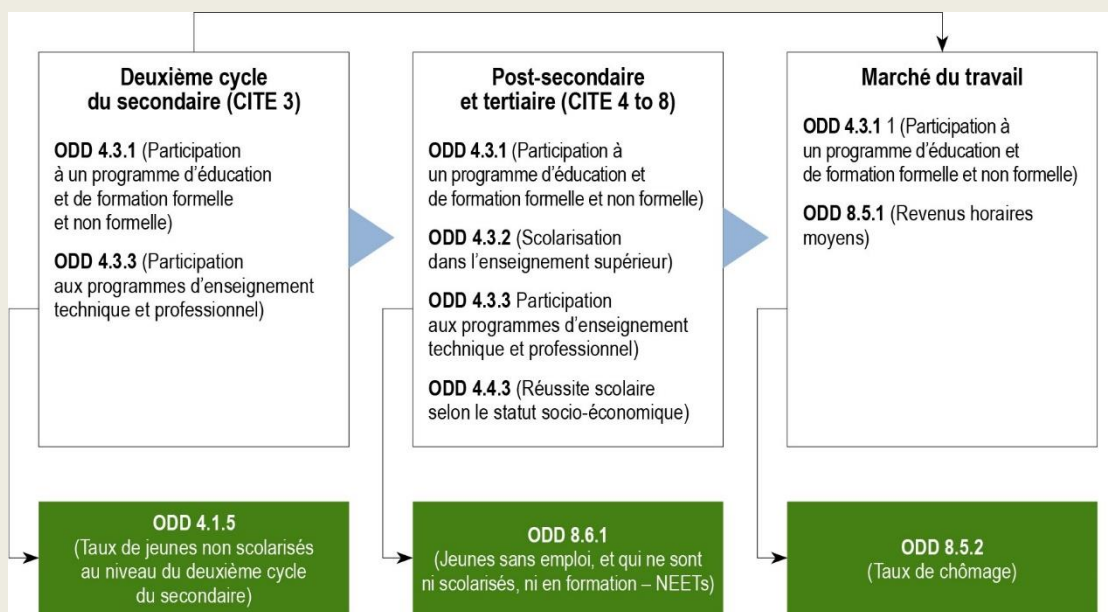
Deuxième cycle du secondaire (CITE 3)

ODD 4.3.1 (Participation à un programme d'éducation et de formation formelle et non formelle)

ODD 4.3.3 (Participation aux programmes d'enseignement technique et professionnel)

Post-secondaire et tertiaire (CITE 4 to 8)

ODD 4.3.1 (Participation à un programme d'éducation et de formation formelle et non formelle)

ODD 4.3.2 (Scolarisation dans l'enseignement supérieur)

ODD 4.3.3 Participation aux programmes d'enseignement technique et professionnel)

ODD 4.4.3 (Réussite scolaire selon le statut socio-économique)

Marché du travail

ODD 4.3.1 1 (Participation à un programme d'éducation et de formation formelle et non formelle)

ODD 8.5.1 (Revenus horaires moyens)

ODD 4.1.5
(Taux de jeunes non scolarisés au niveau du deuxième cycle du secondaire)

ODD 8.6.1
(Jeunes sans emploi, et qui ne sont ni scolarisés, ni en formation – NEETs)

ODD 8.5.2
(Taux de chômage)